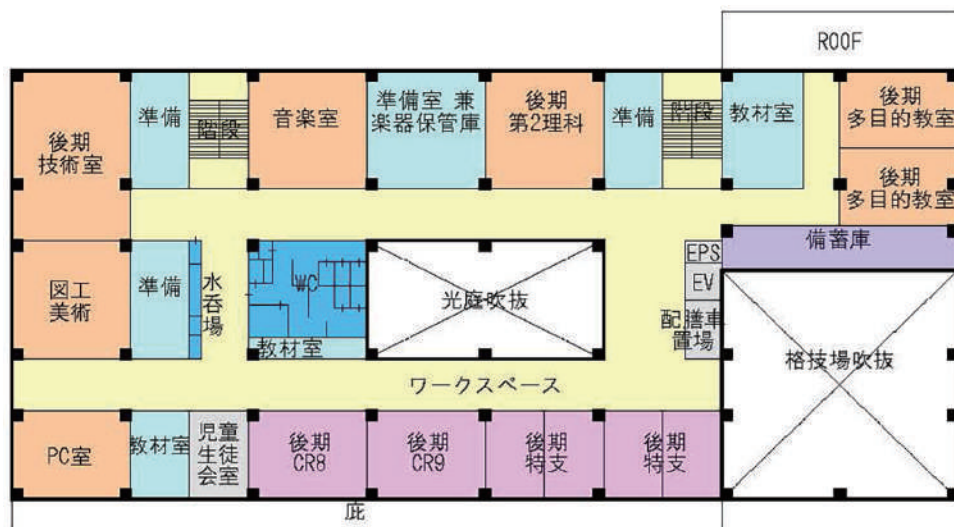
ROOF

後期
技術室

準備

階段

音楽室

準備室 兼
楽器保管庫

後期
第2理科

準備

階段

教材室

後期
多目的教室

後期
多目的教室

図工
美術

準備

水呑場

WC

教材室

光庭吹抜

EPS

EV

配膳車
置場

備蓄庫

格技場吹抜

ワークスペース

PC室

教材室

児童
生徒
会室

後期
CR8

後期
CR9

後期
特支

後期
特支

庇